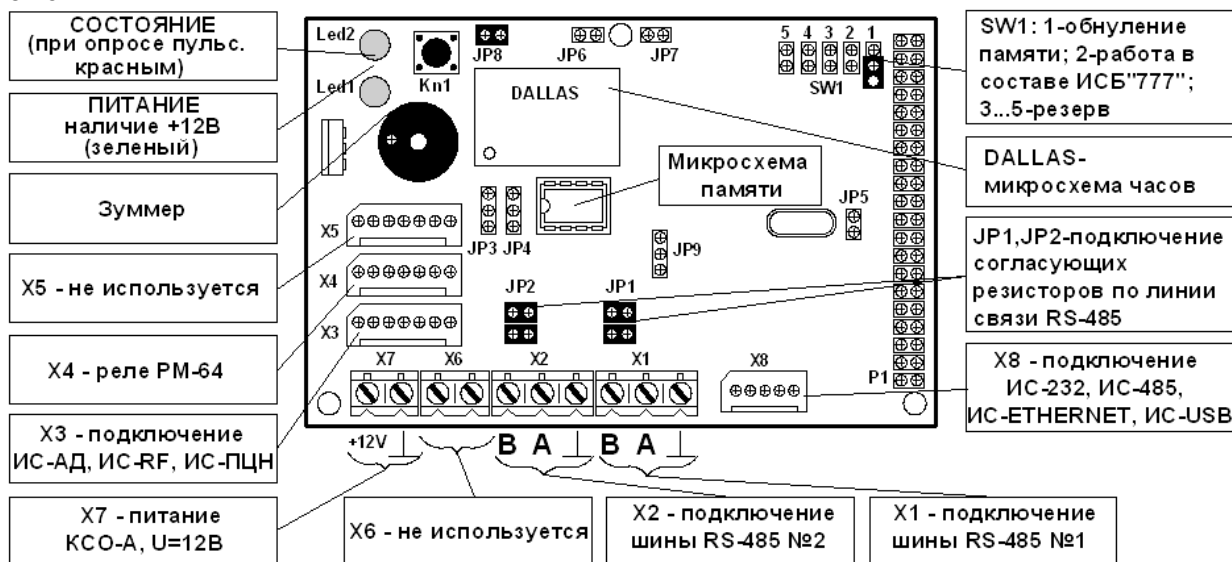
СОСТОЯНИЕ (при опросе пульс. красным)

ПИТАНИЕ наличие +12В (зеленый)

Зуммер

X5 - не используется

X4 - реле РМ-64

X3 - подключение ИС-АД, ИС-RF, ИС-ПЦН

X7 - питание КСО-А, U=12В

X6 - не используется

X2 - подключение шины RS-485 №2

X1 - подключение шины RS-485 №1

SW1: 1-обнуление памяти; 2-работа в составе ИСБ"777"; 3...5-резерв

DALLAS-микросхема часов

JP1,JP2-подключение согласующих резисторов по линии связи RS-485

X8 - подключение ИС-232, ИС-485, ИС-ETHERNET, ИС-USB

Led2
Led1
Kn1
JP8
JP6
JP7
5 4 3 2 1
SW1
DALLAS
Микросхема памяти
JP5
JP3 JP4
JP9
X5
X4
X3
JP2
JP1
X7
X6
X2
X1
X8
P1
+12V
B A
B A